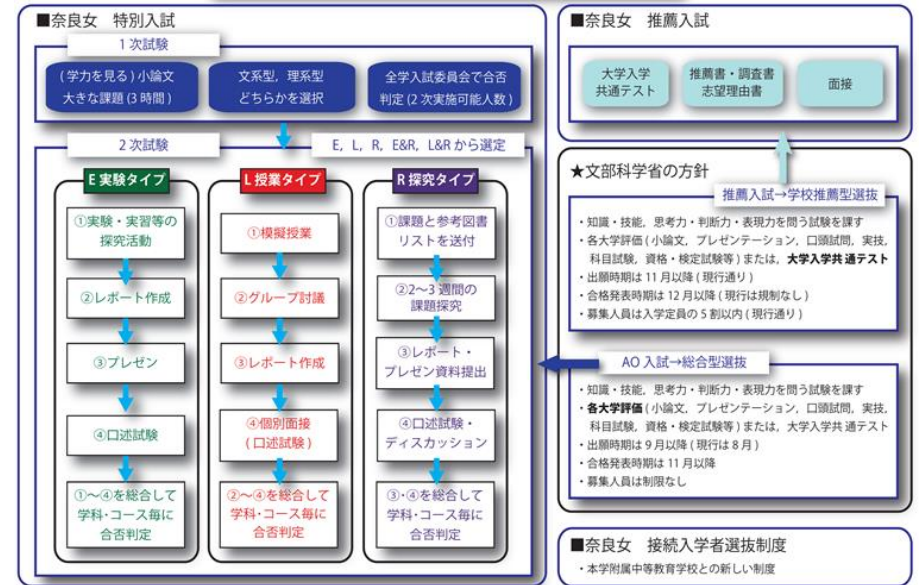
■奈良女　特別入試

1次試験

（学力を見る）小論文 大きな課題（3時間）

文系型，理系型 どちらかを選択

全学入試委員会で合否判定（2次実施可能人数）

2次試験

E，L，R，E&R，L&Rから選定

E 実験タイプ

①実験・実習等の探究活動

②レポート作成

③プレゼン

④口述試験

①～④を総合して学科・コース毎に合否判定

L 授業タイプ

①模擬授業

②グループ討議

③レポート作成

④個別面接（口述試験）

②～④を総合して学科・コース毎に合否判定

R 探究タイプ

①課題と参考図書リストを送付

②2～3週間の課題探究

③レポート・プレゼン資料提出

④口述試験・ディスカッション

③・④を総合して学科・コース毎に合否判定

■奈良女　推薦入試

大学入学共通テスト

推薦書・調査書 志望理由書

面接

★文部科学省の方針

推薦入試→学校推薦型選抜

・知識・技能，思考力・判断力・表現力を問う試験を課す
・各大学評価（小論文，プレゼンテーション，口頭試問，実技，科目試験，資格・検定試験等）または，大学入学共通テスト
・出願時期は11月以降（現行通り）
・合格発表時期は12月以降（現行は規制なし）
・募集人員は入学定員の5割以内（現行通り）

AO入試→総合型選抜

・知識・技能，思考力・判断力・表現力を問う試験を課す
・各大学評価（小論文，プレゼンテーション，口頭試問，実技，科目試験，資格・検定試験等）または，大学入学共通テスト
・出願時期は9月以降（現行は8月）
・合格発表時期は11月以降
・募集人員は制限なし

■奈良女　接続入学者選抜制度

・本学附属中等教育学校との新しい制度